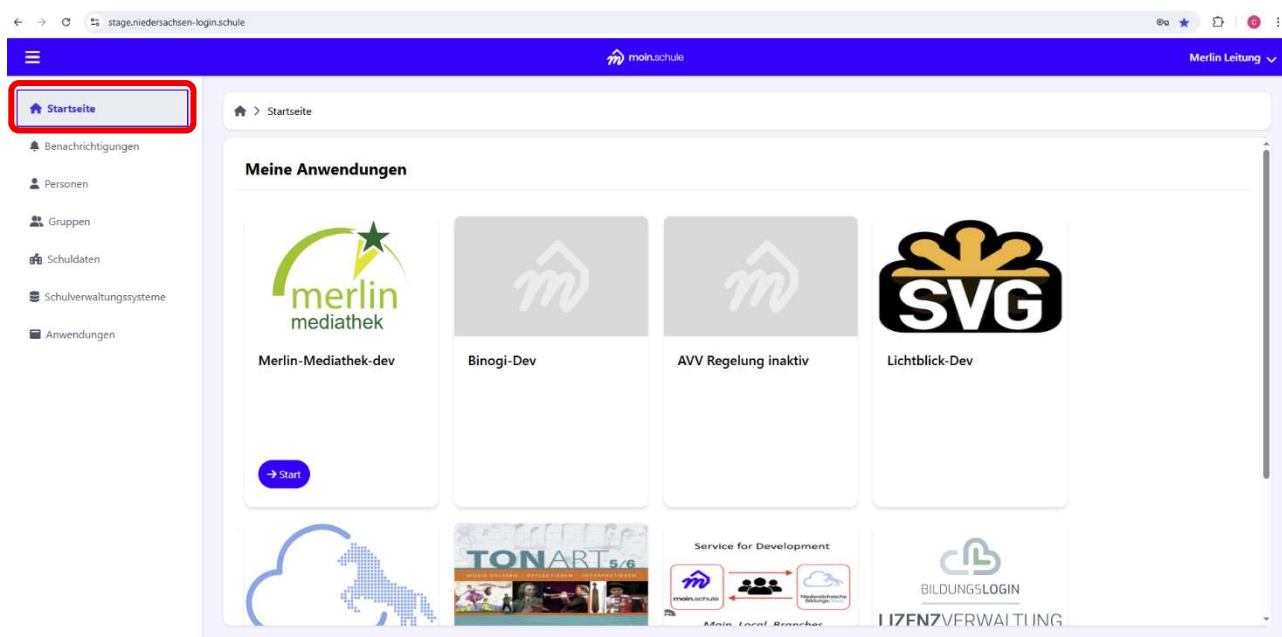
stage.niedersachsen-login.schule

moin.schule

Merlin Leitung

Startseite

Benachrichtigungen

Personen

Gruppen

Schuldaten

Schulverwaltungssysteme

Anwendungen

Startseite

Meine Anwendungen

merlin mediathek

Merlin-Mediathek-dev

→ Start

Binogi-Dev

AVV Regelung inaktiv

SVG

Lichtblick-Dev

TONART 5/6

Service for Development

moin.schule

Main\_Local\_Branches

BILDUNGSLOGIN

LIZENZVERWALTUNG